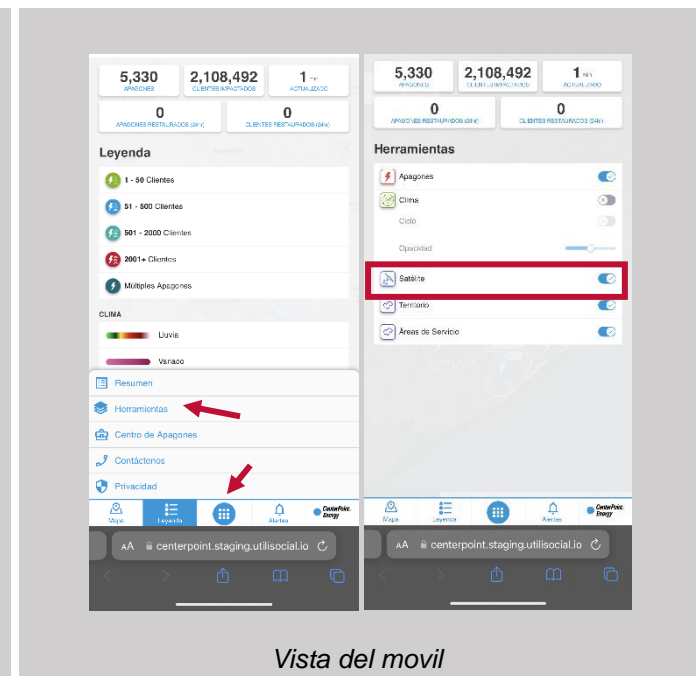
5,330
APAGONES

2,108,492
CLIENTES IMPACTADOS

1 HR
ACTUALIZADO

0
APAGONES RESTAURADOS (24 h)

0
CLIENTES RESTAURADOS (24h)

Leyenda

1 - 50 Clientes

51 - 500 Clientes

501 - 2000 Clientes

2001+ Clientes

Múltiples Apagones

CLIMA

Lluvia

Variado

Resumen

Herramientas

Centro de Apagones

Contáctenos

Privacidad

Mapa
Leyenda
Alertas
CenterPoint. Energy

AA centerpoint.staging.utilisocial.io

5,330
APAGONES

2,108,492
CLIENTES IMPACTADOS

1 HR
ACTUALIZADO

0
APAGONES RESTAURADOS (24h)

0
CLIENTES RESTAURADOS (24h)

Herramientas

Apagones

Clima

Ciclo

Opacidad

Satélite

Territorio

Áreas de Servicio

Mapa
Leyenda
Alertas
CenterPoint. Energy

AA centerpoint.staging.utilisocial.io

Vista del movil